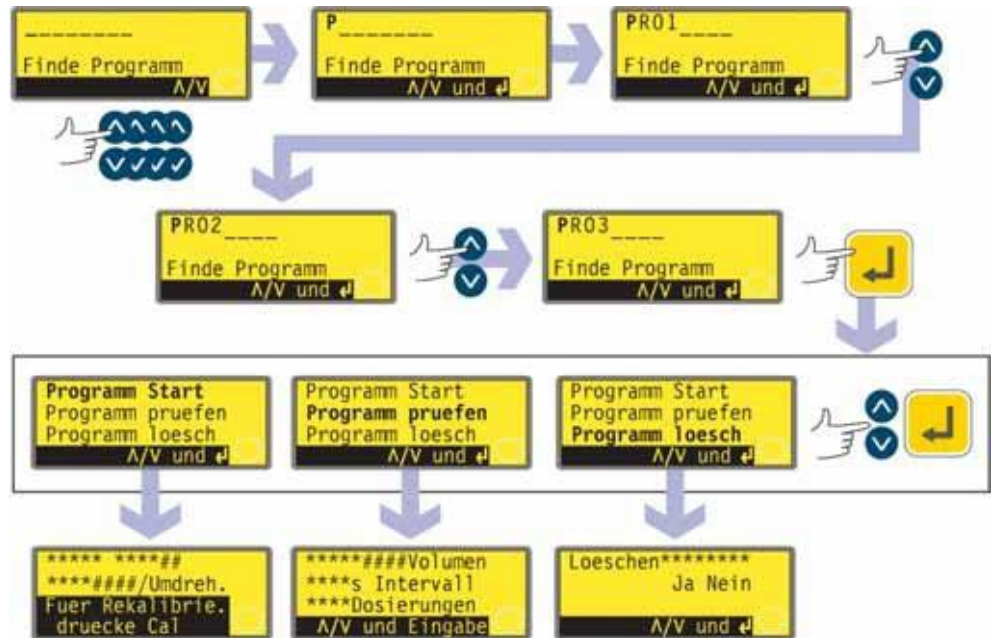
________
Finde Programm
Λ/V

P_______
Finde Programm
Λ/V und ↵

PRO1____
Finde Programm
Λ/V und ↵

PRO2____
Finde Programm
Λ/V und ↵

PRO3____
Finde Programm
Λ/V und ↵

Programm Start
Programm pruefen
Programm loesch
Λ/V und ↵

Programm Start
Programm pruefen
Programm loesch
Λ/V und ↵

Programm Start
Programm pruefen
Programm loesch
Λ/V und ↵

***** ****##
****####/Umdreh.
Fuer Rekalibrie.
druecke Cal

*****####Volumen
****s Intervall
****Dosierungen
Λ/V und Eingabe

Loeschen********
Ja Nein
Λ/V und ↵